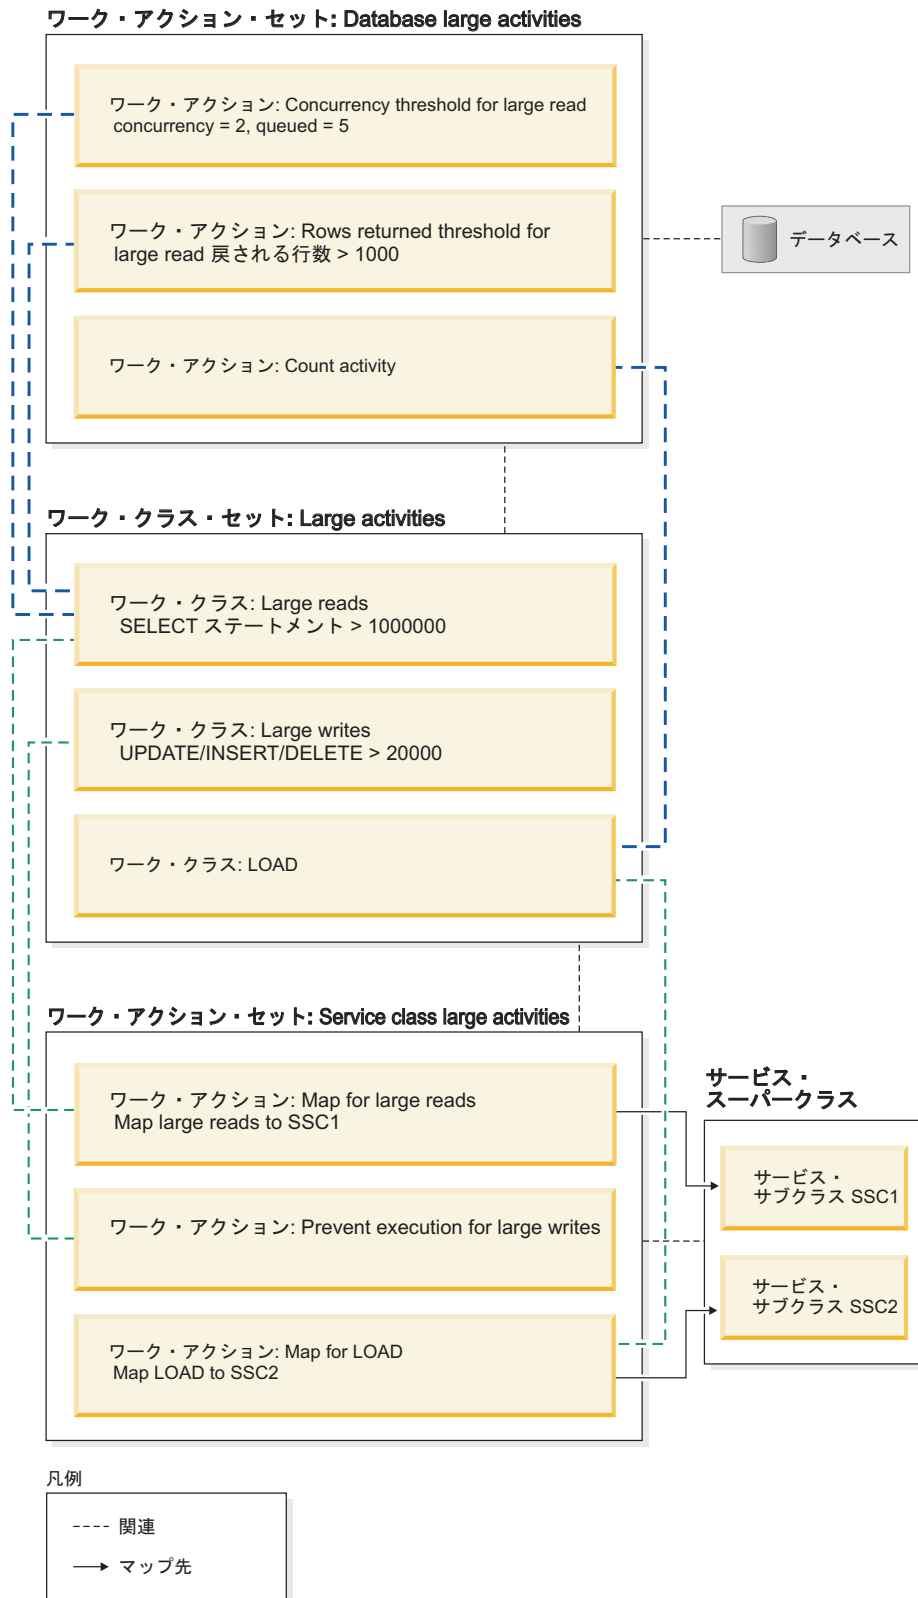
ワーク・アクション・セット: Database large activities

ワーク・アクション: Concurrency threshold for large read concurrency = 2, queued = 5

ワーク・アクション: Rows returned threshold for large read 戻される行数 > 1000

ワーク・アクション: Count activity

データベース

ワーク・クラス・セット: Large activities

ワーク・クラス: Large reads SELECT ステートメント > 1000000

ワーク・クラス: Large writes UPDATE/INSERT/DELETE > 20000

ワーク・クラス: LOAD

ワーク・アクション・セット: Service class large activities

ワーク・アクション: Map for large reads Map large reads to SSC1

ワーク・アクション: Prevent execution for large writes

ワーク・アクション: Map for LOAD Map LOAD to SSC2

サービス・スーパークラス

サービス・サブクラス SSC1

サービス・サブクラス SSC2

凡例

関連

マップ先